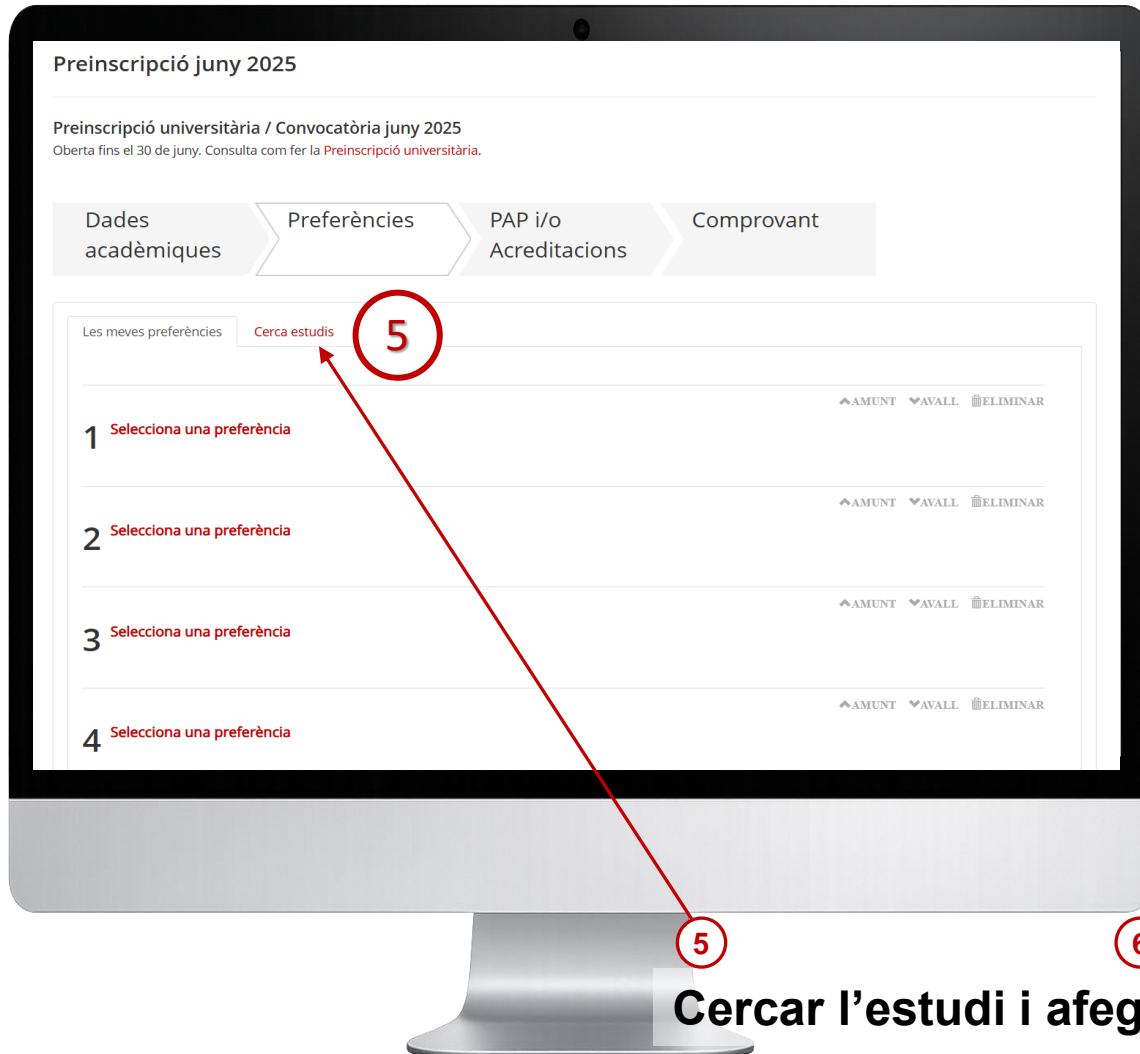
Preinscripció juny 2025

Preinscripció universitària / Convocatòria juny 2025
Oberta fins el 30 de juny. Consulta com fer la Preinscripció universitària.

Dades acadèmiques
Preferències
PAP i/o Acreditacions
Comprovant

Les meves preferències
Cerca estudis
5

AMUNT AVALL ELIMINAR
1 Selecciona una preferència

AMUNT AVALL ELIMINAR
2 Selecciona una preferència

AMUNT AVALL ELIMINAR
3 Selecciona una preferència

AMUNT AVALL ELIMINAR
4 Selecciona una preferència

5
6
Cercar l'estudi i afeg